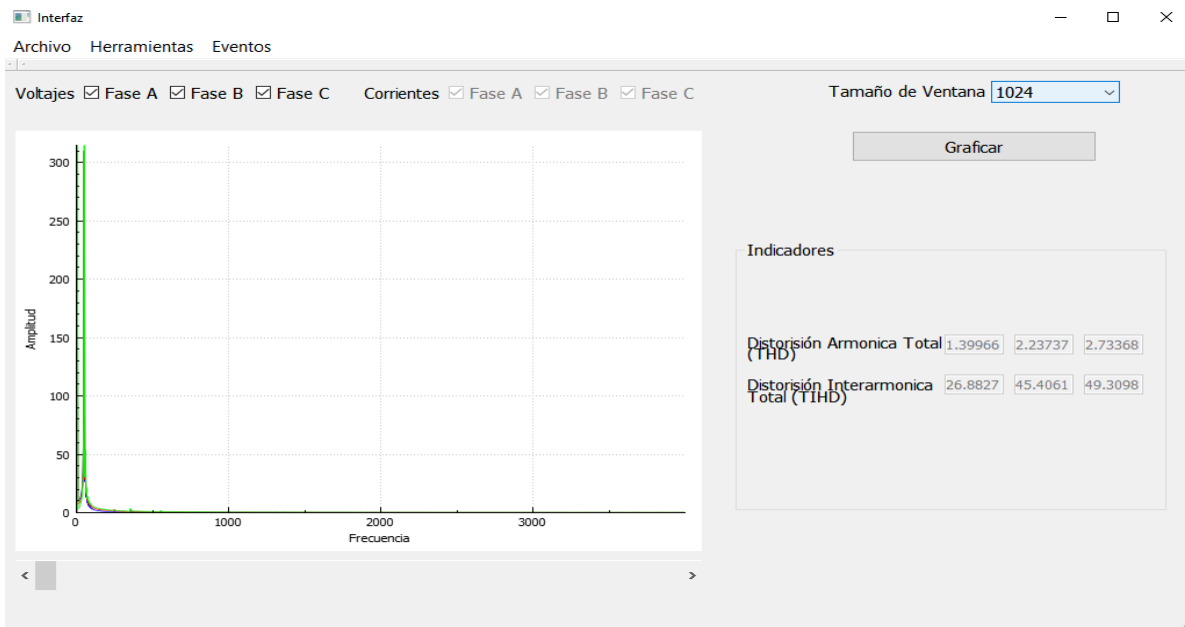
Interfaz

Archivo Herramientas Eventos

Voltajes ☑ Fase A ☑ Fase B ☑ Fase C Corrientes ☑ Fase A ☑ Fase B ☑ Fase C

Tamaño de Ventana 1024

Graficar

300
250
200
150
100
50
0

Amplitud

0 1000 2000 3000

Frecuencia

Indicadores

Distorisión Armonica Total (THD) 1.39966 2.23737 2.73368

Distorisión Interarmonica Total (TIHD) 26.8827 45.4061 49.3098

<
>